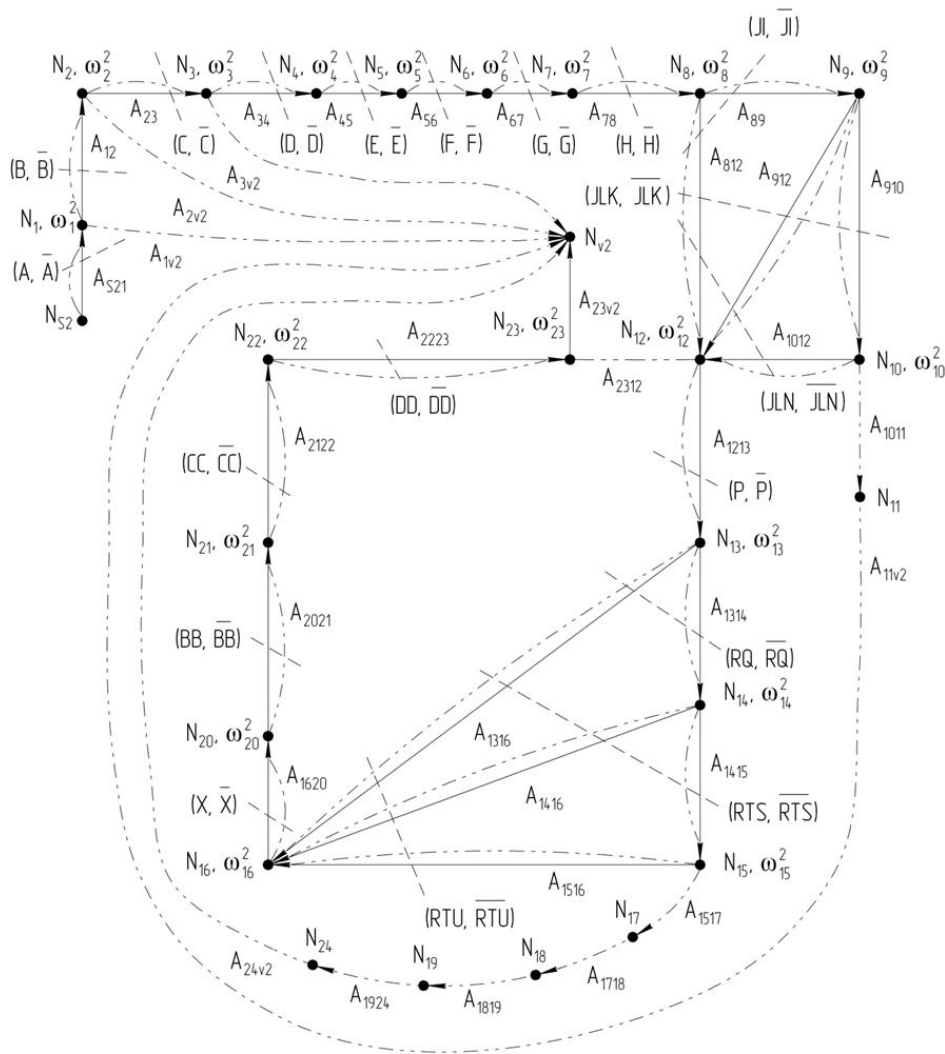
$(JI, \overline{JI})$

$N_2, \omega_2^2$ $N_3, \omega_3^2$ $N_4, \omega_4^2$ $N_5, \omega_5^2$ $N_6, \omega_6^2$ $N_7, \omega_7^2$ $N_8, \omega_8^2$ $N_9, \omega_9^2$

$A_{23}$ $A_{34}$ $A_{45}$ $A_{56}$ $A_{67}$ $A_{78}$ $A_{89}$

$(C, \overline{C})$ $(D, \overline{D})$ $(E, \overline{E})$ $(F, \overline{F})$ $(G, \overline{G})$ $(H, \overline{H})$

$A_{12}$ $A_{3v2}$ $A_{812}$ $A_{912}$ $A_{910}$

$(B, \overline{B})$

$(JLK, \overline{JLK})$

$N_1, \omega_1^2$ $A_{2v2}$

$N_{v2}$

$(A, \overline{A})$ $A_{1v2}$

$A_{S21}$

$N_{S2}$

$A_{23v2}$

$N_{23}, \omega_{23}^2$ $N_{12}, \omega_{12}^2$ $A_{1012}$

$N_{22}, \omega_{22}^2$ $A_{2223}$ $N_{10}, \omega_{10}^2$

$A_{2312}$

$(DD, \overline{DD})$ $(JLN, \overline{JLN})$

$A_{1011}$

$A_{2122}$

$A_{1213}$

$(CC, \overline{CC})$

$(P, \overline{P})$ $N_{11}$

$N_{21}, \omega_{21}^2$

$N_{13}, \omega_{13}^2$

$A_{11v2}$

$A_{2021}$ $A_{1314}$

$(BB, \overline{BB})$

$(RQ, \overline{RQ})$

$N_{14}, \omega_{14}^2$

$A_{1316}$

$N_{20}, \omega_{20}^2$

$A_{1620}$ $A_{1415}$

$A_{1416}$

$(X, \overline{X})$

$(RTS, \overline{RTS})$

$N_{16}, \omega_{16}^2$ $N_{15}, \omega_{15}^2$

$A_{1516}$

$(RTU, \overline{RTU})$ $A_{1517}$

$N_{17}$

$N_{24}$ $N_{19}$ $N_{18}$

$A_{24v2}$ $A_{1718}$

$A_{1924}$ $A_{1819}$